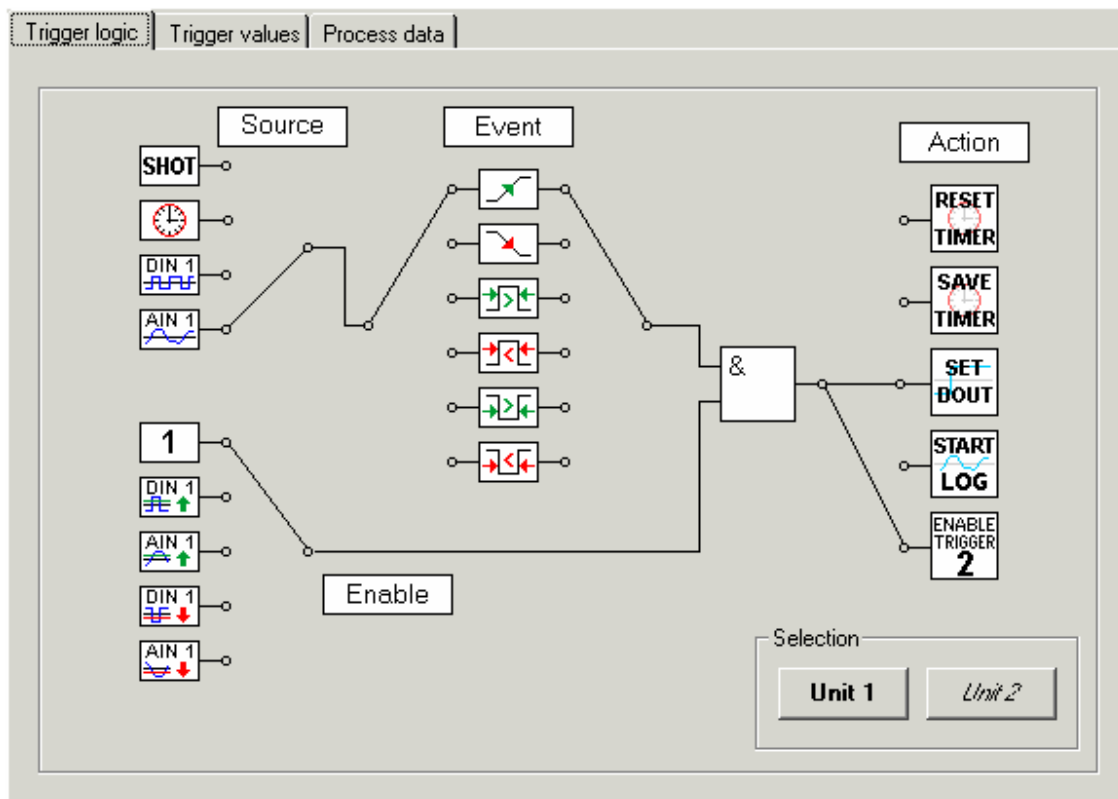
Trigger logic | Trigger values | Process data

Source

SHOT

DIN 1

AIN 1

Event

&

Action

RESET TIMER

SAVE TIMER

SET DOUT

START LOG

ENABLE TRIGGER 2

1

DIN 1

AIN 1

DIN 1

AIN 1

Enable

Selection

Unit 1

Unit 2